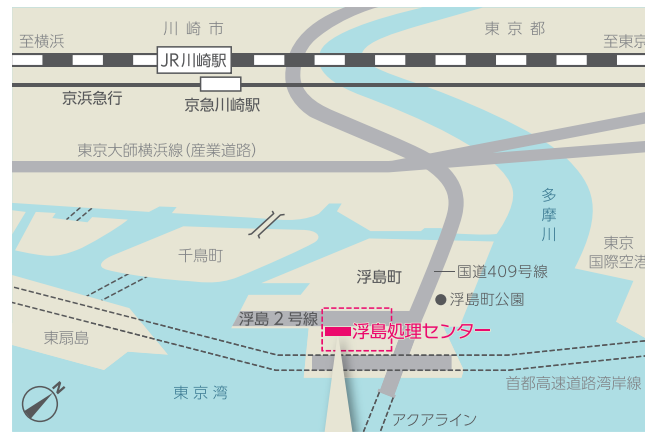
至横浜
川崎市
東京都
至東京
JR川崎駅
京浜急行
京急川崎駅
東京大師横浜線(産業道路)
多摩川
東京国際空港
千鳥町
浮島町
国道409号線
浮島町公園
浮島２号線
浮島処理センター
東扇島
N
東京湾
首都高速道路湾岸線
アクアライン